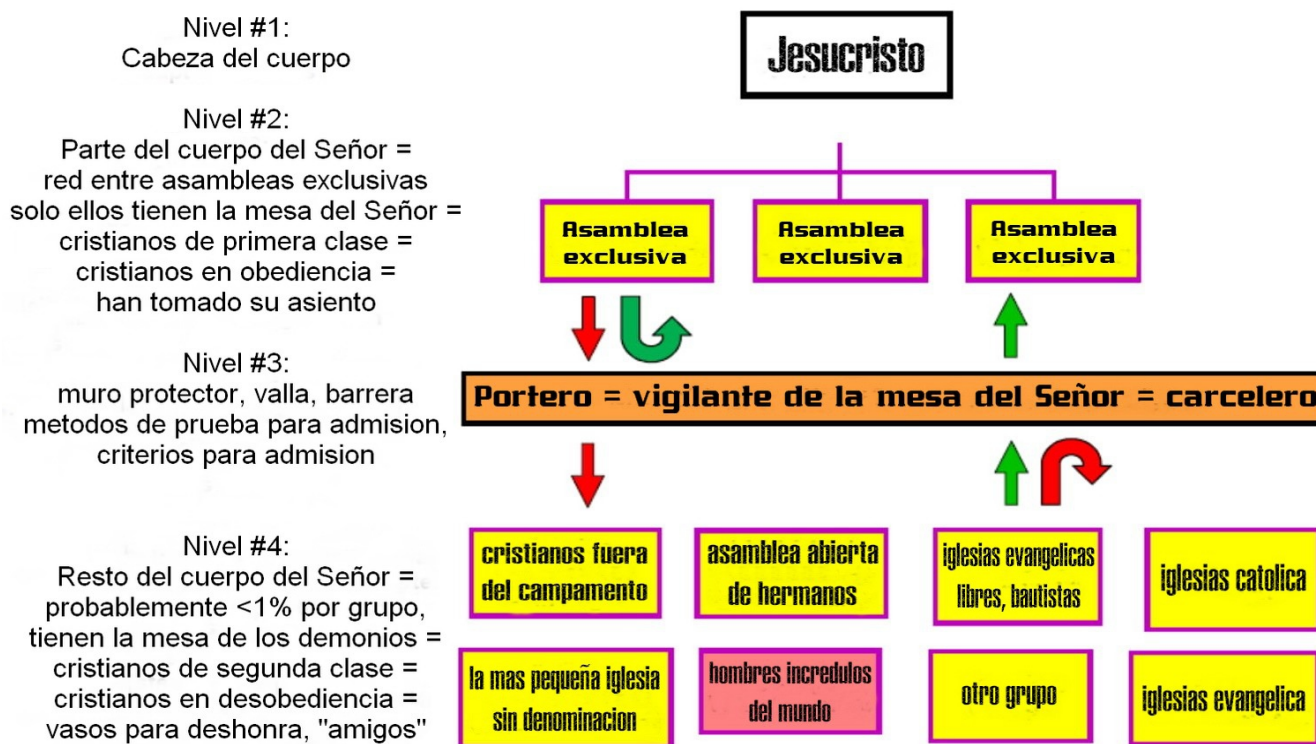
Nivel #1:
Cabeza del cuerpo

Nivel #2:
Parte del cuerpo del Señor =
red entre asambleas exclusivas
solo ellos tienen la mesa del Señor =
cristianos de primera clase =
cristianos en obediencia =
han tomado su asiento

Nivel #3:
muro protector, valla, barrera
metodos de prueba para admision,
criterios para admision

Nivel #4:
Resto del cuerpo del Señor =
probablemente <1% por grupo,
tienen la mesa de los demonios =
cristianos de segunda clase =
cristianos en desobediencia =
vasos para deshonra, "amigos"

Jesucristo

Asamblea exclusiva

Asamblea exclusiva

Asamblea exclusiva

Portero = vigilante de la mesa del Señor = carcelero

cristianos fuera del campamento

asamblea abierta de hermanos

iglesias evangelicas libres, bautistas

iglesias catolica

la mas pequeña iglesia sin denominacion

hombres incredulos del mundo

otro grupo

iglesias evangelica